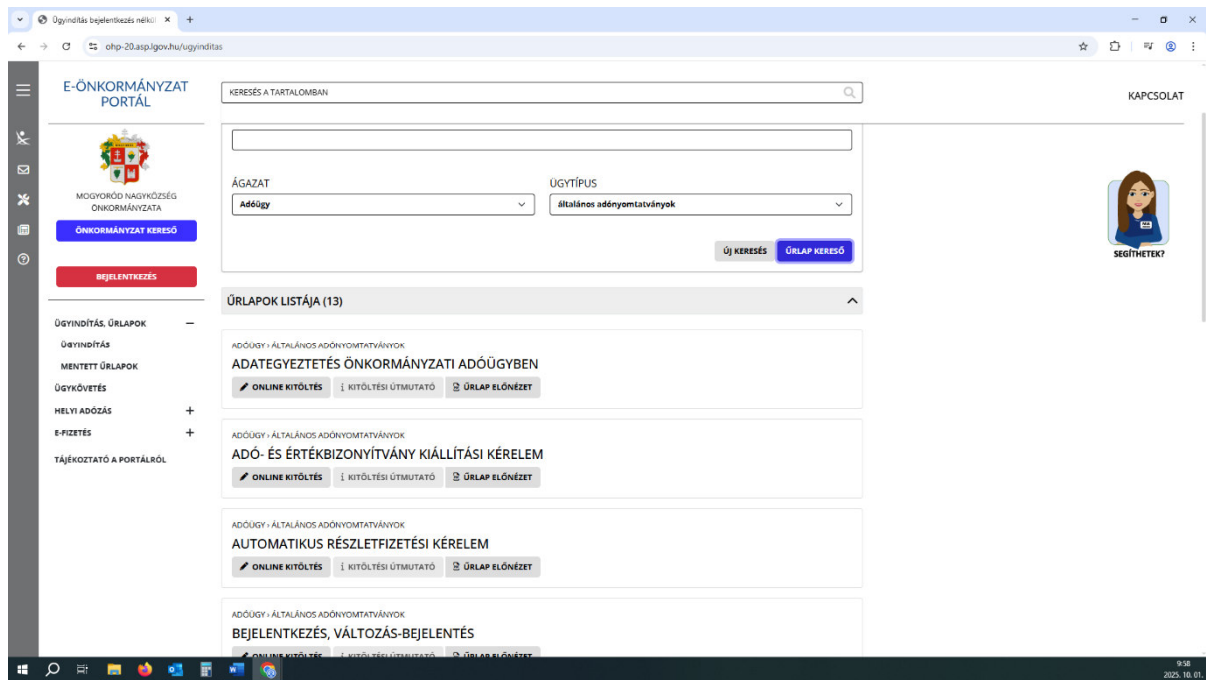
Ügyindítás bejelentkezés nélkül ×

ohp-20.asp.lgov.hu/ugyinditas

E-ÖNKORMÁNYZAT PORTÁL

KERESÉS A TARTALOMBAN

KAPCSOLAT

MOGYORÓD NAGYKÖZSÉG ÖNKORMÁNYZATA

ÖNKORMÁNYZAT KERESŐ

BEJELENTKEZÉS

ÜGYINDÍTÁS, ŰRLAPOK

ÜGYINDÍTÁS

MENTETT ŰRLAPOK

ÜGYKÖVETÉS

HELYI ADÓZÁS

E-FIZETÉS

TÁJÉKOZTATÓ A PORTÁLRÓL

ÁGAZAT

Adóügy

ÜGYTÍPUS

általános adónyomtatványok

ÚJ KERESÉS

ŰRLAP KERESŐ

SEGÍTHETEK?

ŰRLAPOK LISTÁJA (13)

ADÓÜGY › ÁLTALÁNOS ADÓNYOMTATVÁNYOK

ADATEGYEZTETÉS ÖNKORMÁNYZATI ADÓÜGYBEN

ONLINE KITÖLTÉS | KITÖLTÉSI ÚTMUTATÓ | ŰRLAP ELŐNÉZET

ADÓÜGY › ÁLTALÁNOS ADÓNYOMTATVÁNYOK

ADÓ- ÉS ÉRTÉKBIZONYÍTVÁNY KIÁLLÍTÁSI KÉRELEM

ONLINE KITÖLTÉS | KITÖLTÉSI ÚTMUTATÓ | ŰRLAP ELŐNÉZET

ADÓÜGY › ÁLTALÁNOS ADÓNYOMTATVÁNYOK

AUTOMATIKUS RÉSZLETFIZETÉSI KÉRELEM

ONLINE KITÖLTÉS | KITÖLTÉSI ÚTMUTATÓ | ŰRLAP ELŐNÉZET

ADÓÜGY › ÁLTALÁNOS ADÓNYOMTATVÁNYOK

BEJELENTKEZÉS, VÁLTOZÁS-BEJELENTÉS

9:50
2025. 10. 01.